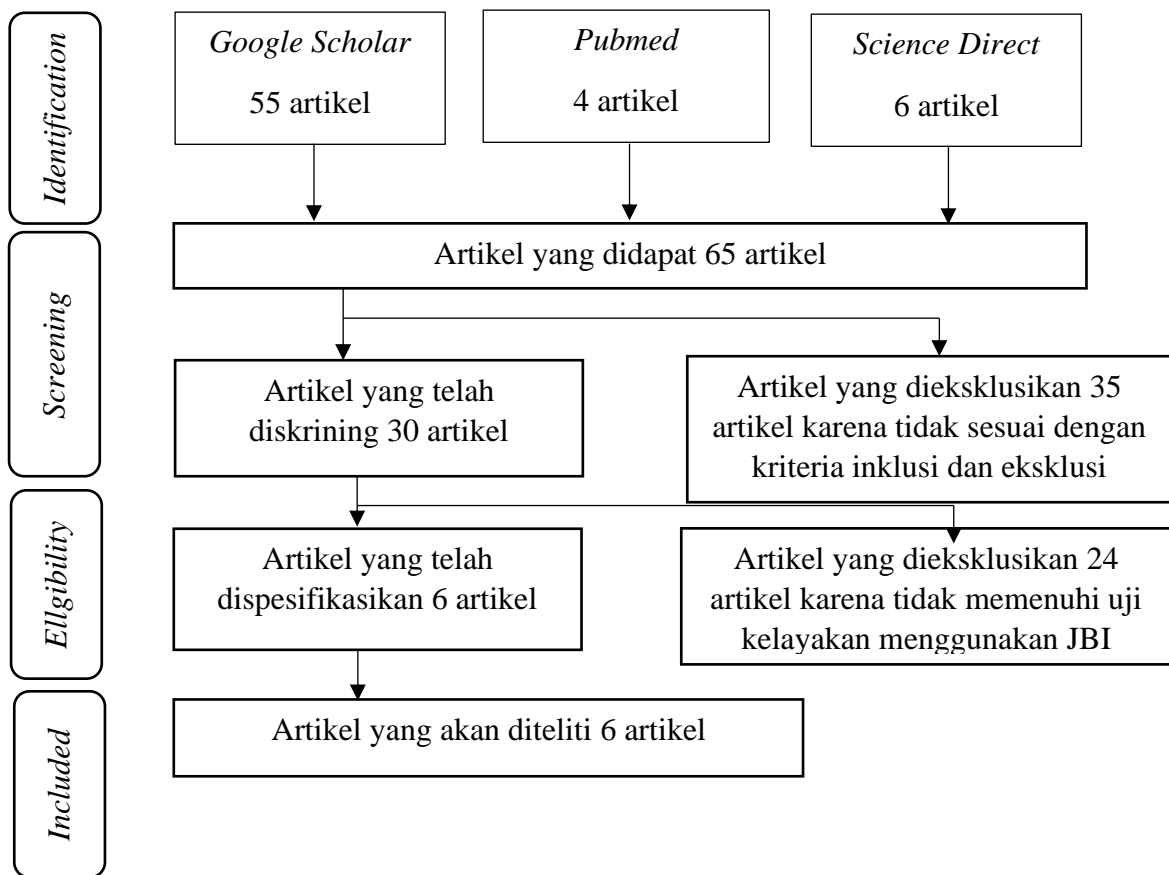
Identification

Google Scholar
55 artikel

Pubmed
4 artikel

Science Direct
6 artikel

Screening

Artikel yang didapat 65 artikel

Artikel yang telah diskrining 30 artikel

Artikel yang dieksklusikan 35 artikel karena tidak sesuai dengan kriteria inklusi dan eksklusi

Ellgibility

Artikel yang telah dispesifikasikan 6 artikel

Artikel yang dieksklusikan 24 artikel karena tidak memenuhi uji kelayakan menggunakan JBI

Included

Artikel yang akan diteliti 6 artikel